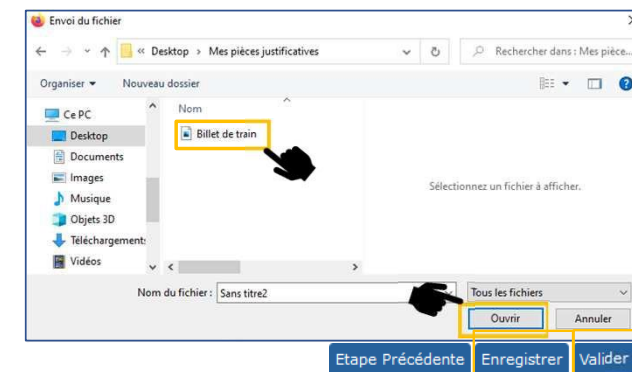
Envoi du fichier

« Desktop › Mes pièces justificatives

Rechercher dans : Mes pièce...

Organiser ▾ Nouveau dossier

Ce PC
Desktop
Documents
Images
Musique
Objets 3D
Téléchargements
Vidéos

Nom

Billet de train

Sélectionnez un fichier à afficher.

Nom du fichier : Sans titre2

Tous les fichiers

Ouvrir Annuler

Etape Précédente Enregistrer Valider